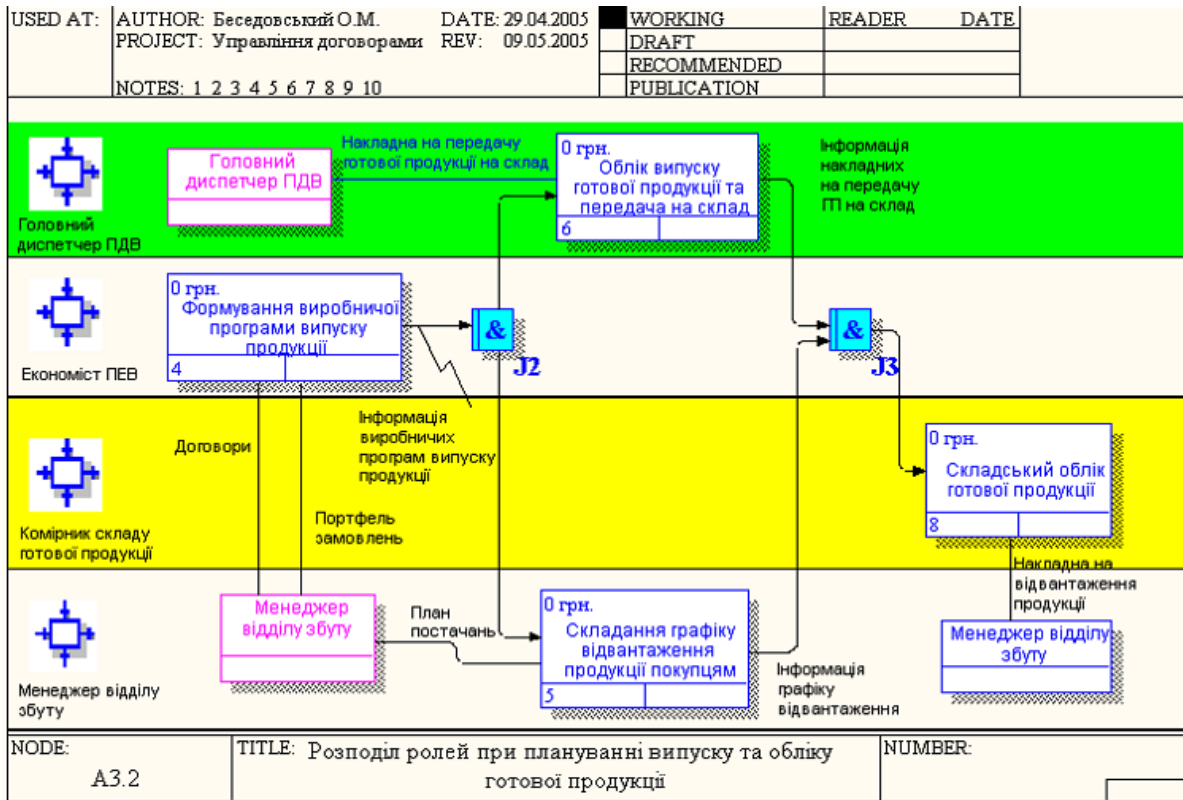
USED AT: AUTHOR: Беседовський О.М. DATE: 29.04.2005
PROJECT: Управління договорами REV: 09.05.2005
NOTES: 1 2 3 4 5 6 7 8 9 10

| WORKING | READER | DATE |
|---|---|---|
| DRAFT | | |
| RECOMMENDED | | |
| PUBLICATION | | |

Головний диспетчер ПДВ

Головний диспетчер ПДВ

Накладна на передачу готової продукції на склад

0 грн.
Облік випуску готової продукції та передача на склад
6

Інформація накладних на передачу ГП на склад

Економіст ПЕВ

0 грн.
Формування виробничої програми випуску продукції
4

&
J2

&
J3

Комірник складу готової продукції

Договори

Інформація виробничих програм випуску продукції

Портфель замовлень

0 грн.
Складський облік готової продукції
8

Накладна на відвантаження продукції

Менеджер відділу збуту

Менеджер відділу збуту

План постачань

0 грн.
Складання графіку відвантаження продукції покупцям
5

Інформація графіку відвантаження

Менеджер відділу збуту

NODE: A3.2
TITLE: Розподіл ролей при плануванні випуску та обліку готової продукції
NUMBER: